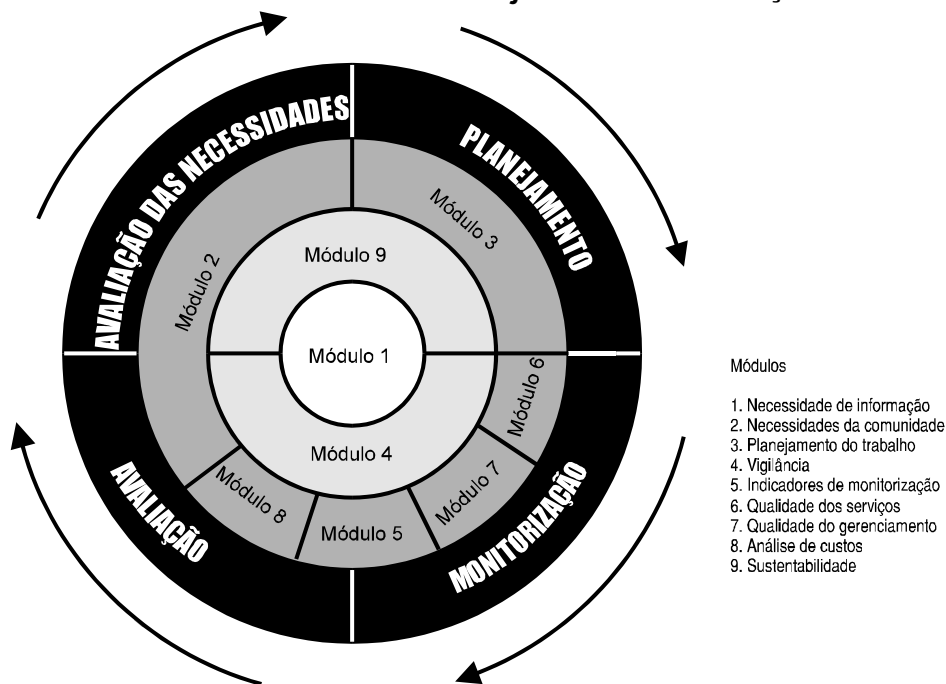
AVALIAÇÃO DAS NECESSIDADES

PLANEJAMENTO

MONITORIZAÇÃO

AVALIAÇÃO

Módulo 2

Módulo 3

Módulo 9

Módulo 1

Módulo 6

Módulo 4

Módulo 7

Módulo 8

Módulo 5

Módulos

1. Necessidade de informação
2. Necessidades da comunidade
3. Planejamento do trabalho
4. Vigilância
5. Indicadores de monitorização
6. Qualidade dos serviços
7. Qualidade do gerenciamento
8. Análise de custos
9. Sustentabilidade